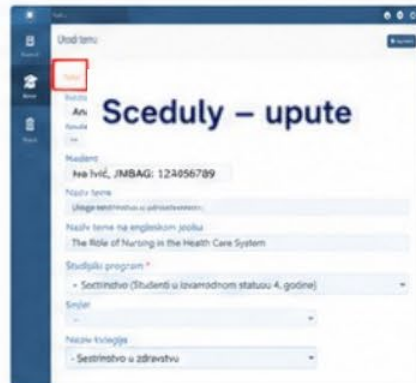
Unos teme

Sceduly – upute

Student
Iva Ivić, JMBAG: 124056789

Naziv teme
Uloga sestrinstva u zdravstvenom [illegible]

Naziv teme na engleskom jeziku
The Role of Nursing in the Health Care System

Studijski program *
- Sestrinstvo (Studenti u izvanrednom statusu 4. godine)

Smjer
-

Naziv kolegija
- Sestrinstvo u zdravstvu